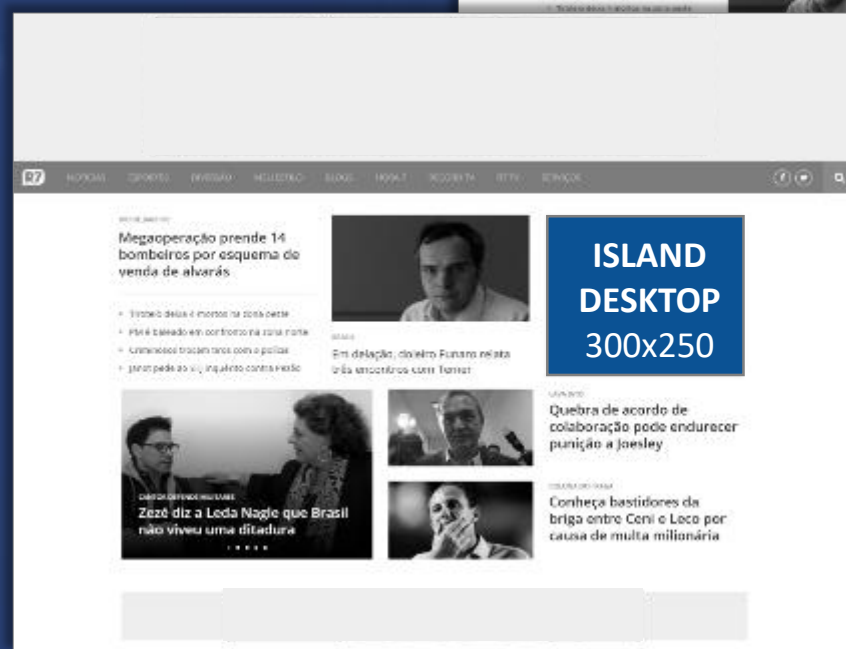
R7 NOTÍCIAS ESPORTES DIVERSÃO HOJE ESTILO BLOGS HORA 7 RECORD TV R7 TV SERVIÇOS

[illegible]

Megaoperação prende 14 bombeiros por esquema de venda de alvarás

Tiroteio deixa 4 mortos na zona oeste

PM é baleado em confronto na zona norte

Criminosos trocam tiros com a polícia

Janot pede ao STJ inquérito contra Pezão

BRASIL

Em delação, doleiro Funaro relata três encontros com Temer

ISLAND DESKTOP 300x250

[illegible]

Quebra de acordo de colaboração pode endurecer punição a Joesley

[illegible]

Zezé diz a Leda Nagle que Brasil não viveu uma ditadura

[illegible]

Conheça bastidores da briga entre Ceni e Leco por causa de multa milionária